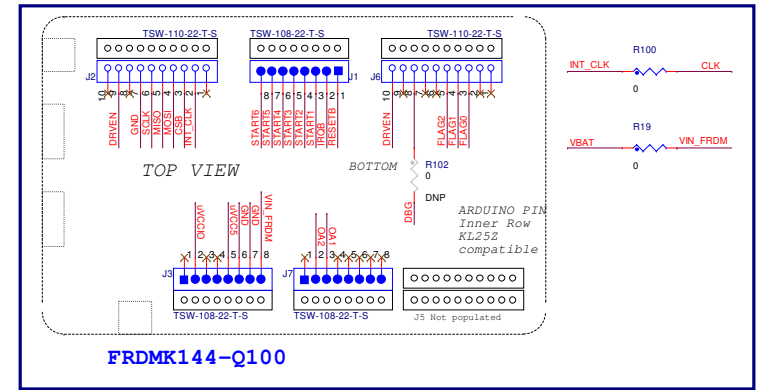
TSW-110-22-T-S

TSW-108-22-T-S

TSW-110-22-T-S

J2

10 9 8 7 6 5 4 3 2 1

DRVEN

GND

SCLK

MISO

MOSI

CSB

INT_CLK

J1

8 7 6 5 4 3 2 1

START6

START5

START4

START3

START2

START1

TRIGB

RESETB

J6

10 9 8 7 6 5 4 3 2 1

DRVEN

FLAG2

FLAG1

FLAG0

TOP VIEW

BOTTOM

R102

0

DNP

DBG

ARDUINO PIN
Inner Row
KL25Z
compatible

uVCCIO

uVCC5

GND

GND

VIN_FRDM

J3

1 2 3 4 5 6 7 8

TSW-108-22-T-S

OA2

OA1

J7

1 2 3 4 5 6 7 8

TSW-108-22-T-S

J5 Not populated

FRDMK144-Q100

R100

INT_CLK

CLK

0

R19

VBAT

VIN_FRDM

0